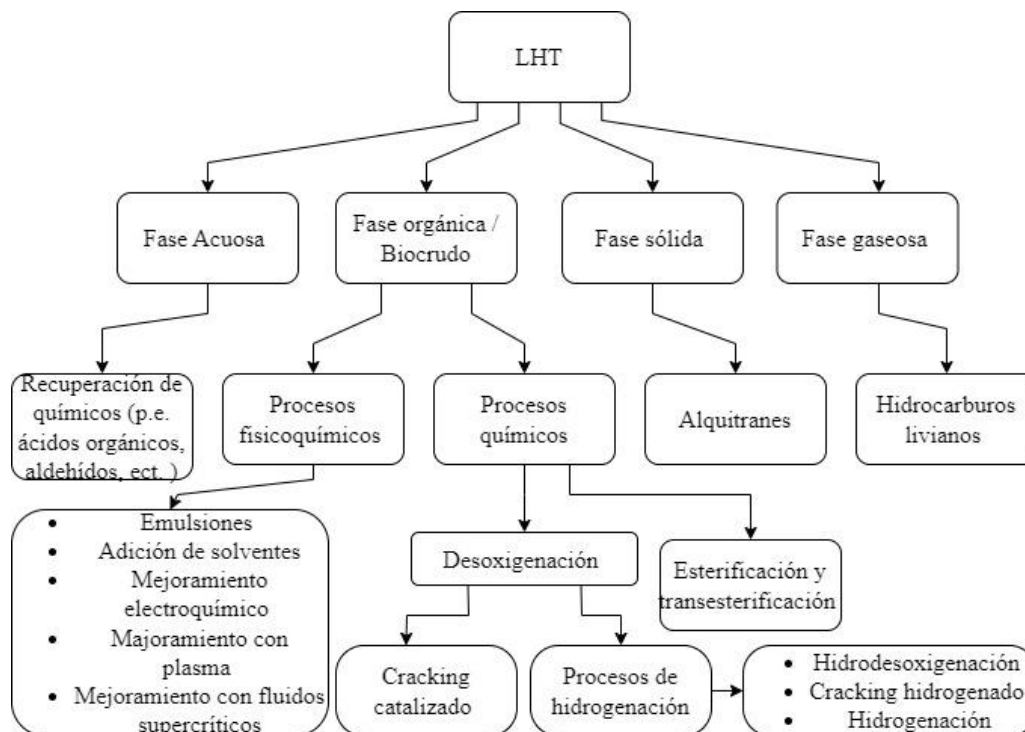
LHT

Fase Acuosa

Fase orgánica / Biocrudo

Fase sólida

Fase gaseosa

Recuperación de químicos (p.e. ácidos orgánicos, aldehídos, ect. )

Procesos fisicoquímicos

Procesos químicos

Alquitranes

Hidrocarburos livianos

- Emulsiones
- Adición de solventes
- Mejoramiento electroquímico
- Majoramiento con plasma
- Mejoramiento con fluidos supercríticos

Desoxigenación

Esterificación y transesterificación

Cracking catalizado

Procesos de hidrogenación

- Hidrodesoxigenación
- Cracking hidrogenado
- Hidrogenación